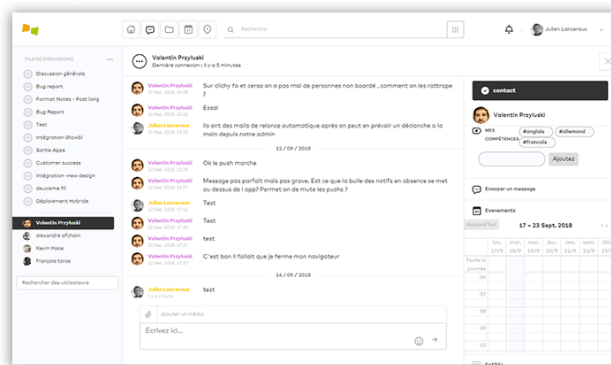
Recherche

Julien Lancereux

FILS DE DISCUSSIONS

Discussion générale
Bug report
Format Notes - Post long
Bug Report
Test
Intégration Glowbl
Sortie Apps
Customer success
Intégration -new design
deuxième fil
Déploiement Hybride

Valentin Przyluski
alexandre afchain
Kevin Mose
françois-loros

Rechercher des utilisateurs

Valentin Przyluski
Dernière connexion : il y a 5 minutes

Valentin Przyluski
13 Sep. 2018, 12:55
Sur clichy fo et cerso on a pas mal de personnes non boardé , comment on fait pour le rattrape ?

Valentin Przyluski
13 Sep. 2018, 12:55
Essai

Julien Lancereux
13 Sep. 2018, 12:56
Ils ont des mails de relance automatique après on peut en prévoir un déclanche a la main depuis notre admin

12 / 09 / 2018

Valentin Przyluski
12 Sep. 2018, 12:55
Ok le push marche

Valentin Przyluski
12 Sep. 2018, 12:55
Message pas parfait mais pas grave. Est ce que la bulle des notifs en absence se met au dessus de l app? Permet on de mute les pushs ?

Julien Lancereux
12 Sep. 2018, 12:56
Test

Valentin Przyluski
12 Sep. 2018, 12:56
Test

Valentin Przyluski
12 Sep. 2018, 12:56
test

Valentin Przyluski
12 Sep. 2018, 12:56
C'est bon il fallait que je ferme mon navigateur

14 / 09 / 2018

Julien Lancereux
test

Ajouter un média
Écrivez ici...

contact

Valentin Przyluski
MES COMPÉTENCES
#anglais #allemand #francais
Ajoutez

Envoyer un message

Evenements
Aujourd'hui
17 – 23 Sept. 2018
lun. 17/9
mar. 18/9
mer. 19/9
jeu. 20/9
ven. 21/9
sam. 22/9
dim. 23/9
Toute la journée